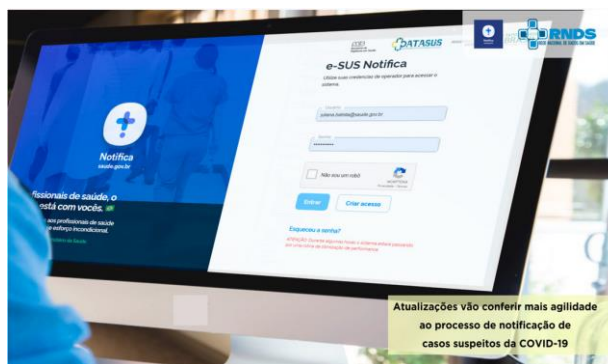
DATASUS

RNDS
REDE NACIONAL DE DADOS EM SAÚDE

e-SUS Notifica
Utilize suas credenciais de operador para acessar o sistema.

Usuário
juliana.batista@saude.gov.br

Senha
••••••••••

Não sou um robô
reCAPTCHA
Privacidade - Termos

Entrar
Criar acesso

Esqueceu a senha?
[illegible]

Notifica
saude.gov.br

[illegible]fissionais de saúde, o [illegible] está com vocês.
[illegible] aos profissionais de saúde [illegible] esforço incondicional.
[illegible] de Saúde

Atualizações vão conferir mais agilidade ao processo de notificação de casos suspeitos da COVID-19